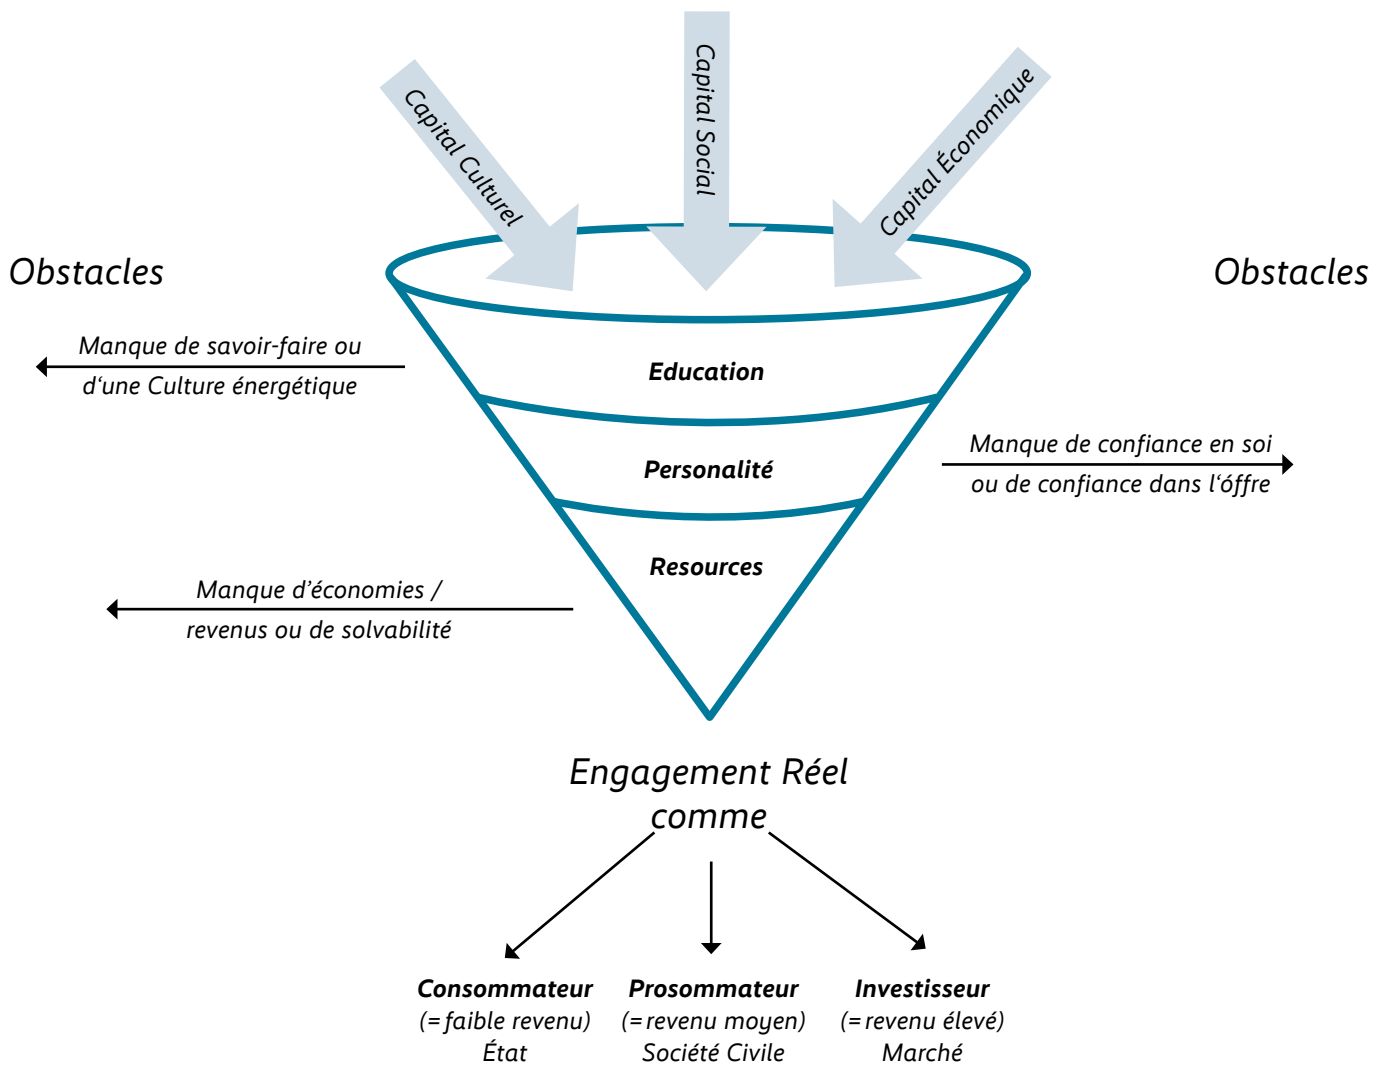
Capital Culturel

Capital Social

Capital Économique

Obstacles

Obstacles

Manque de savoir-faire ou d‘une Culture énergétique

Education

Personalité

Manque de confiance en soi ou de confiance dans l‘óffre

Resources

Manque d’économies / revenus ou de solvabilité

Engagement Réel comme

**Consommateur**
(= faible revenu)
État

**Prosommateur**
(= revenu moyen)
Société Civile

**Investisseur**
(= revenu élevé)
Marché